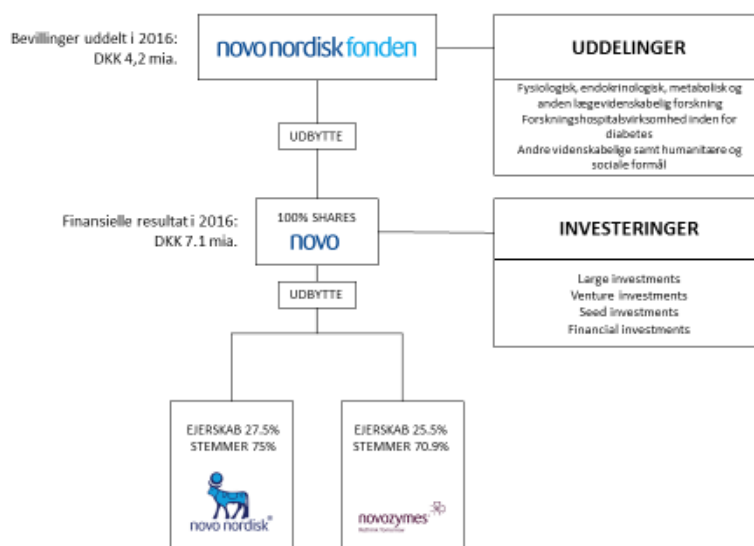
Bevillinger uddelt i 2016:
DKK 4,2 mia.

novo nordisk fonden

UDDELINGER

Fysiologisk, endokrinologisk, metabolisk og anden lægevidenskabelig forskning
Forskningshospitalsvirksomhed inden for diabetes
Andre videnskabelige samt humanitære og sociale formål

UDBYTTE

Finansielle resultat i 2016:
DKK 7.1 mia.

100% SHARES
novo

INVESTERINGER

Large investments
Venture investments
Seed investments
Financial investments

UDBYTTE

EJERSKAB 27.5%
STEMMER 75%

novo nordisk®

EJERSKAB 25.5%
STEMMER 70.9%

novozymes
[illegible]